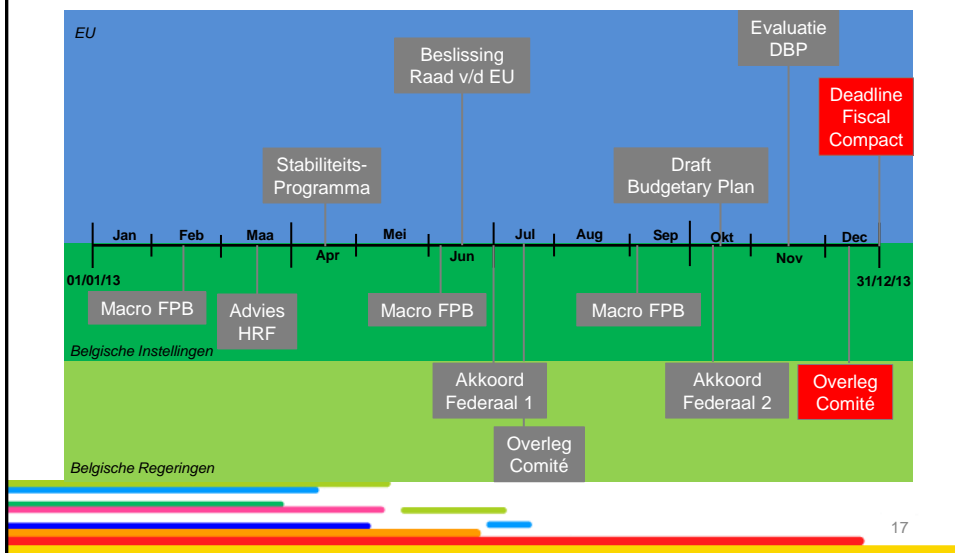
EU

Evaluatie DBP

Beslissing Raad v/d EU

Deadline Fiscal Compact

Stabiliteits-Programma

Draft Budgetary Plan

Jan Feb Maa Apr Mei Jun Jul Aug Sep Okt Nov Dec

01/01/13

31/12/13

Macro FPB

Advies HRF

Macro FPB

Macro FPB

Belgische Instellingen

Akkoord Federaal 1

Akkoord Federaal 2

Overleg Comité

Overleg Comité

Belgische Regeringen

17